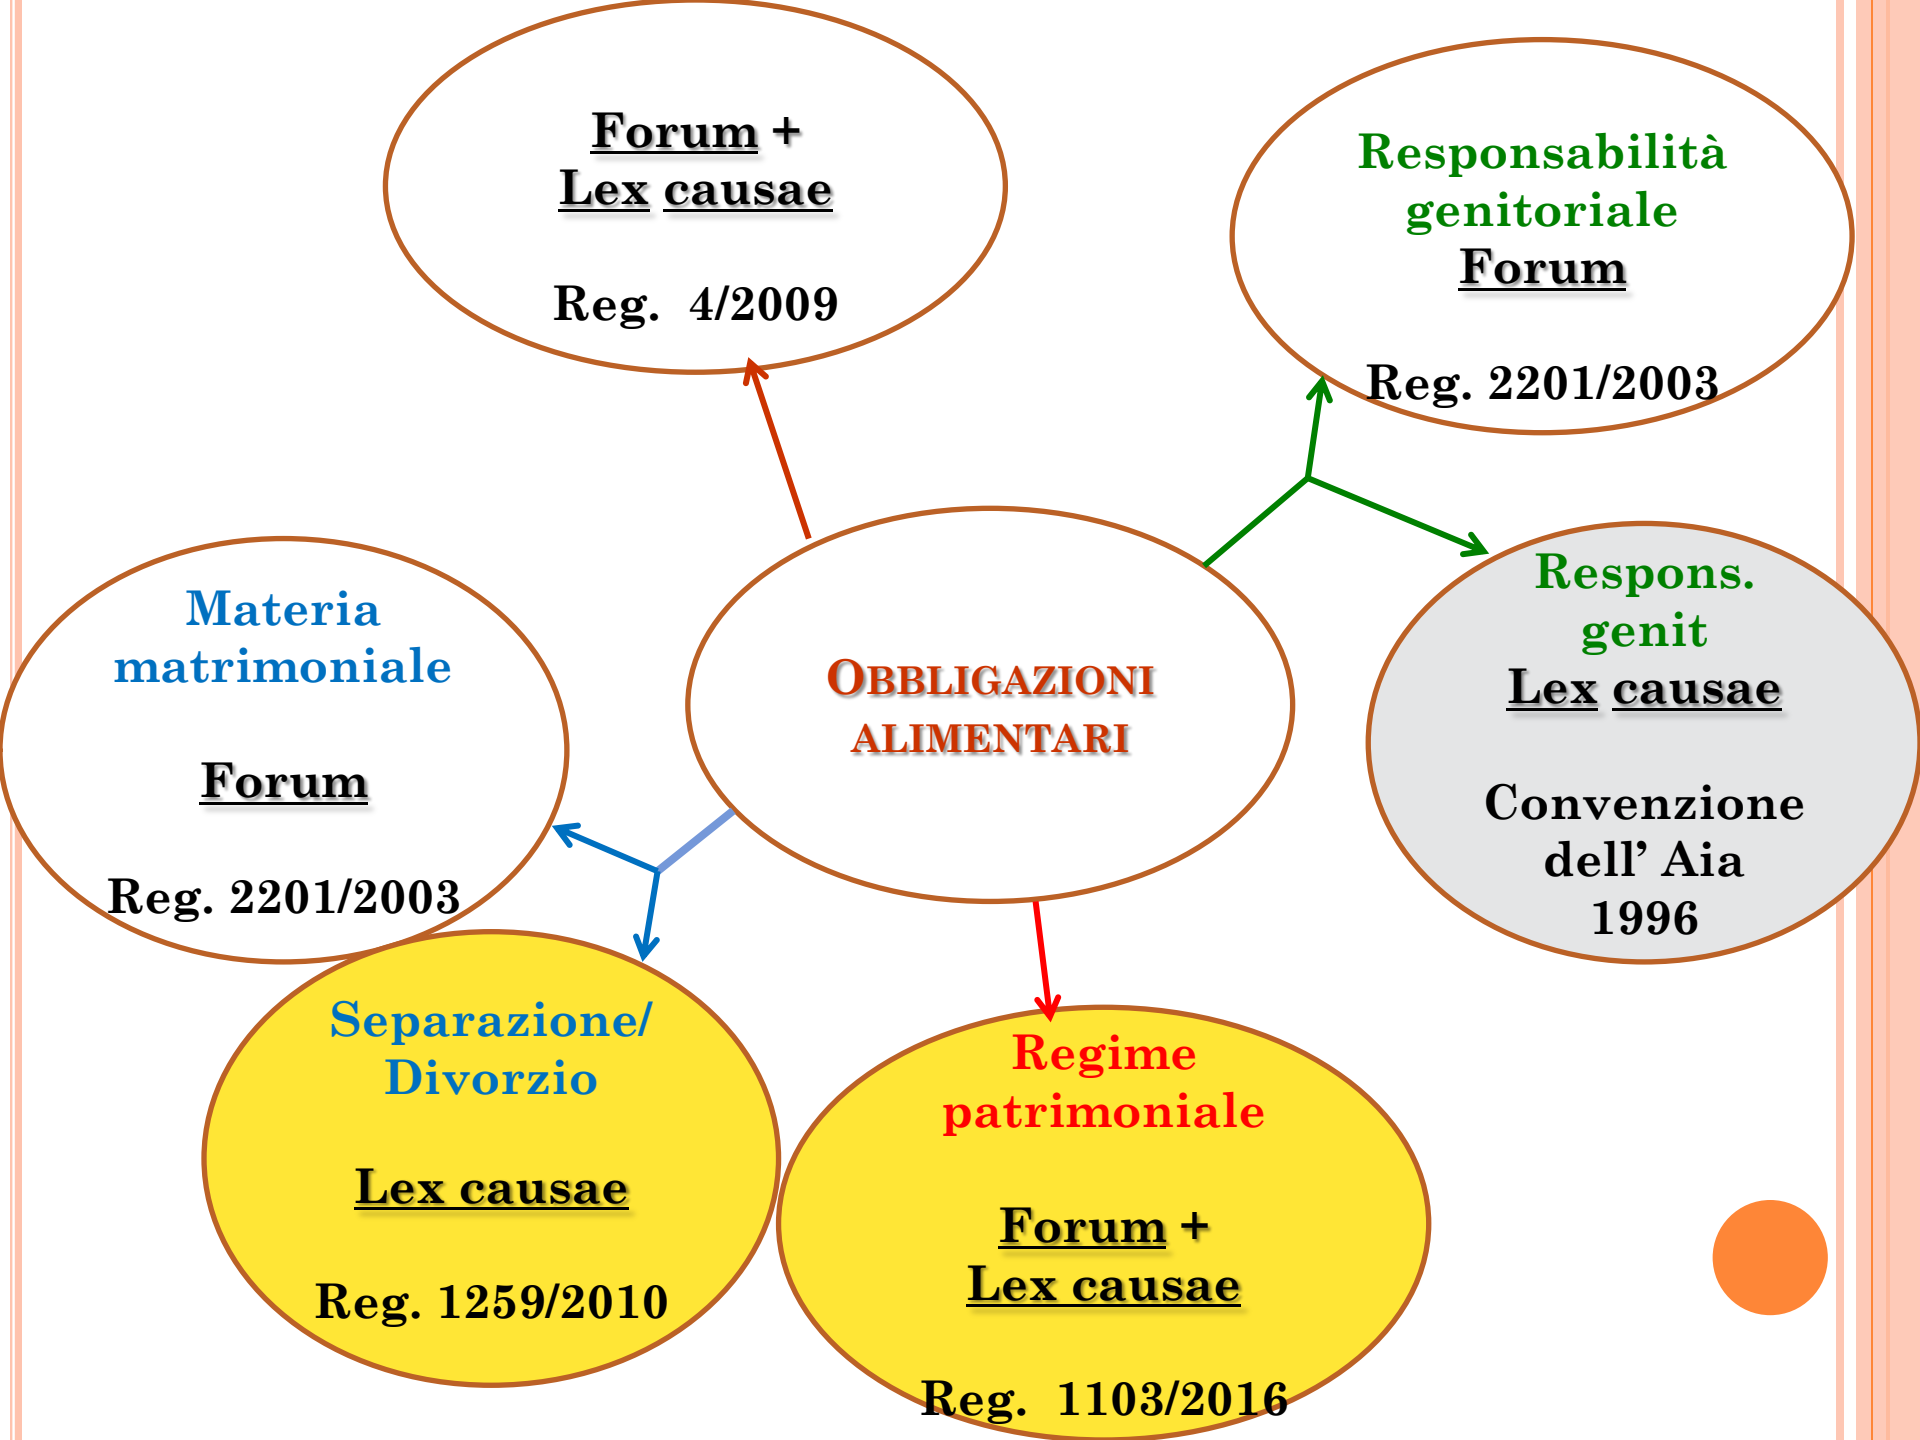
Forum +
Lex causae

Reg. 4/2009

Responsabilità genitoriale
Forum

Reg. 2201/2003

Materia matrimoniale

Forum

Reg. 2201/2003

OBBLIGAZIONI ALIMENTARI

Respons. genit
Lex causae

Convenzione dell' Aia 1996

Separazione/ Divorzio

Lex causae

Reg. 1259/2010

Regime patrimoniale

Forum +
Lex causae

Reg. 1103/2016